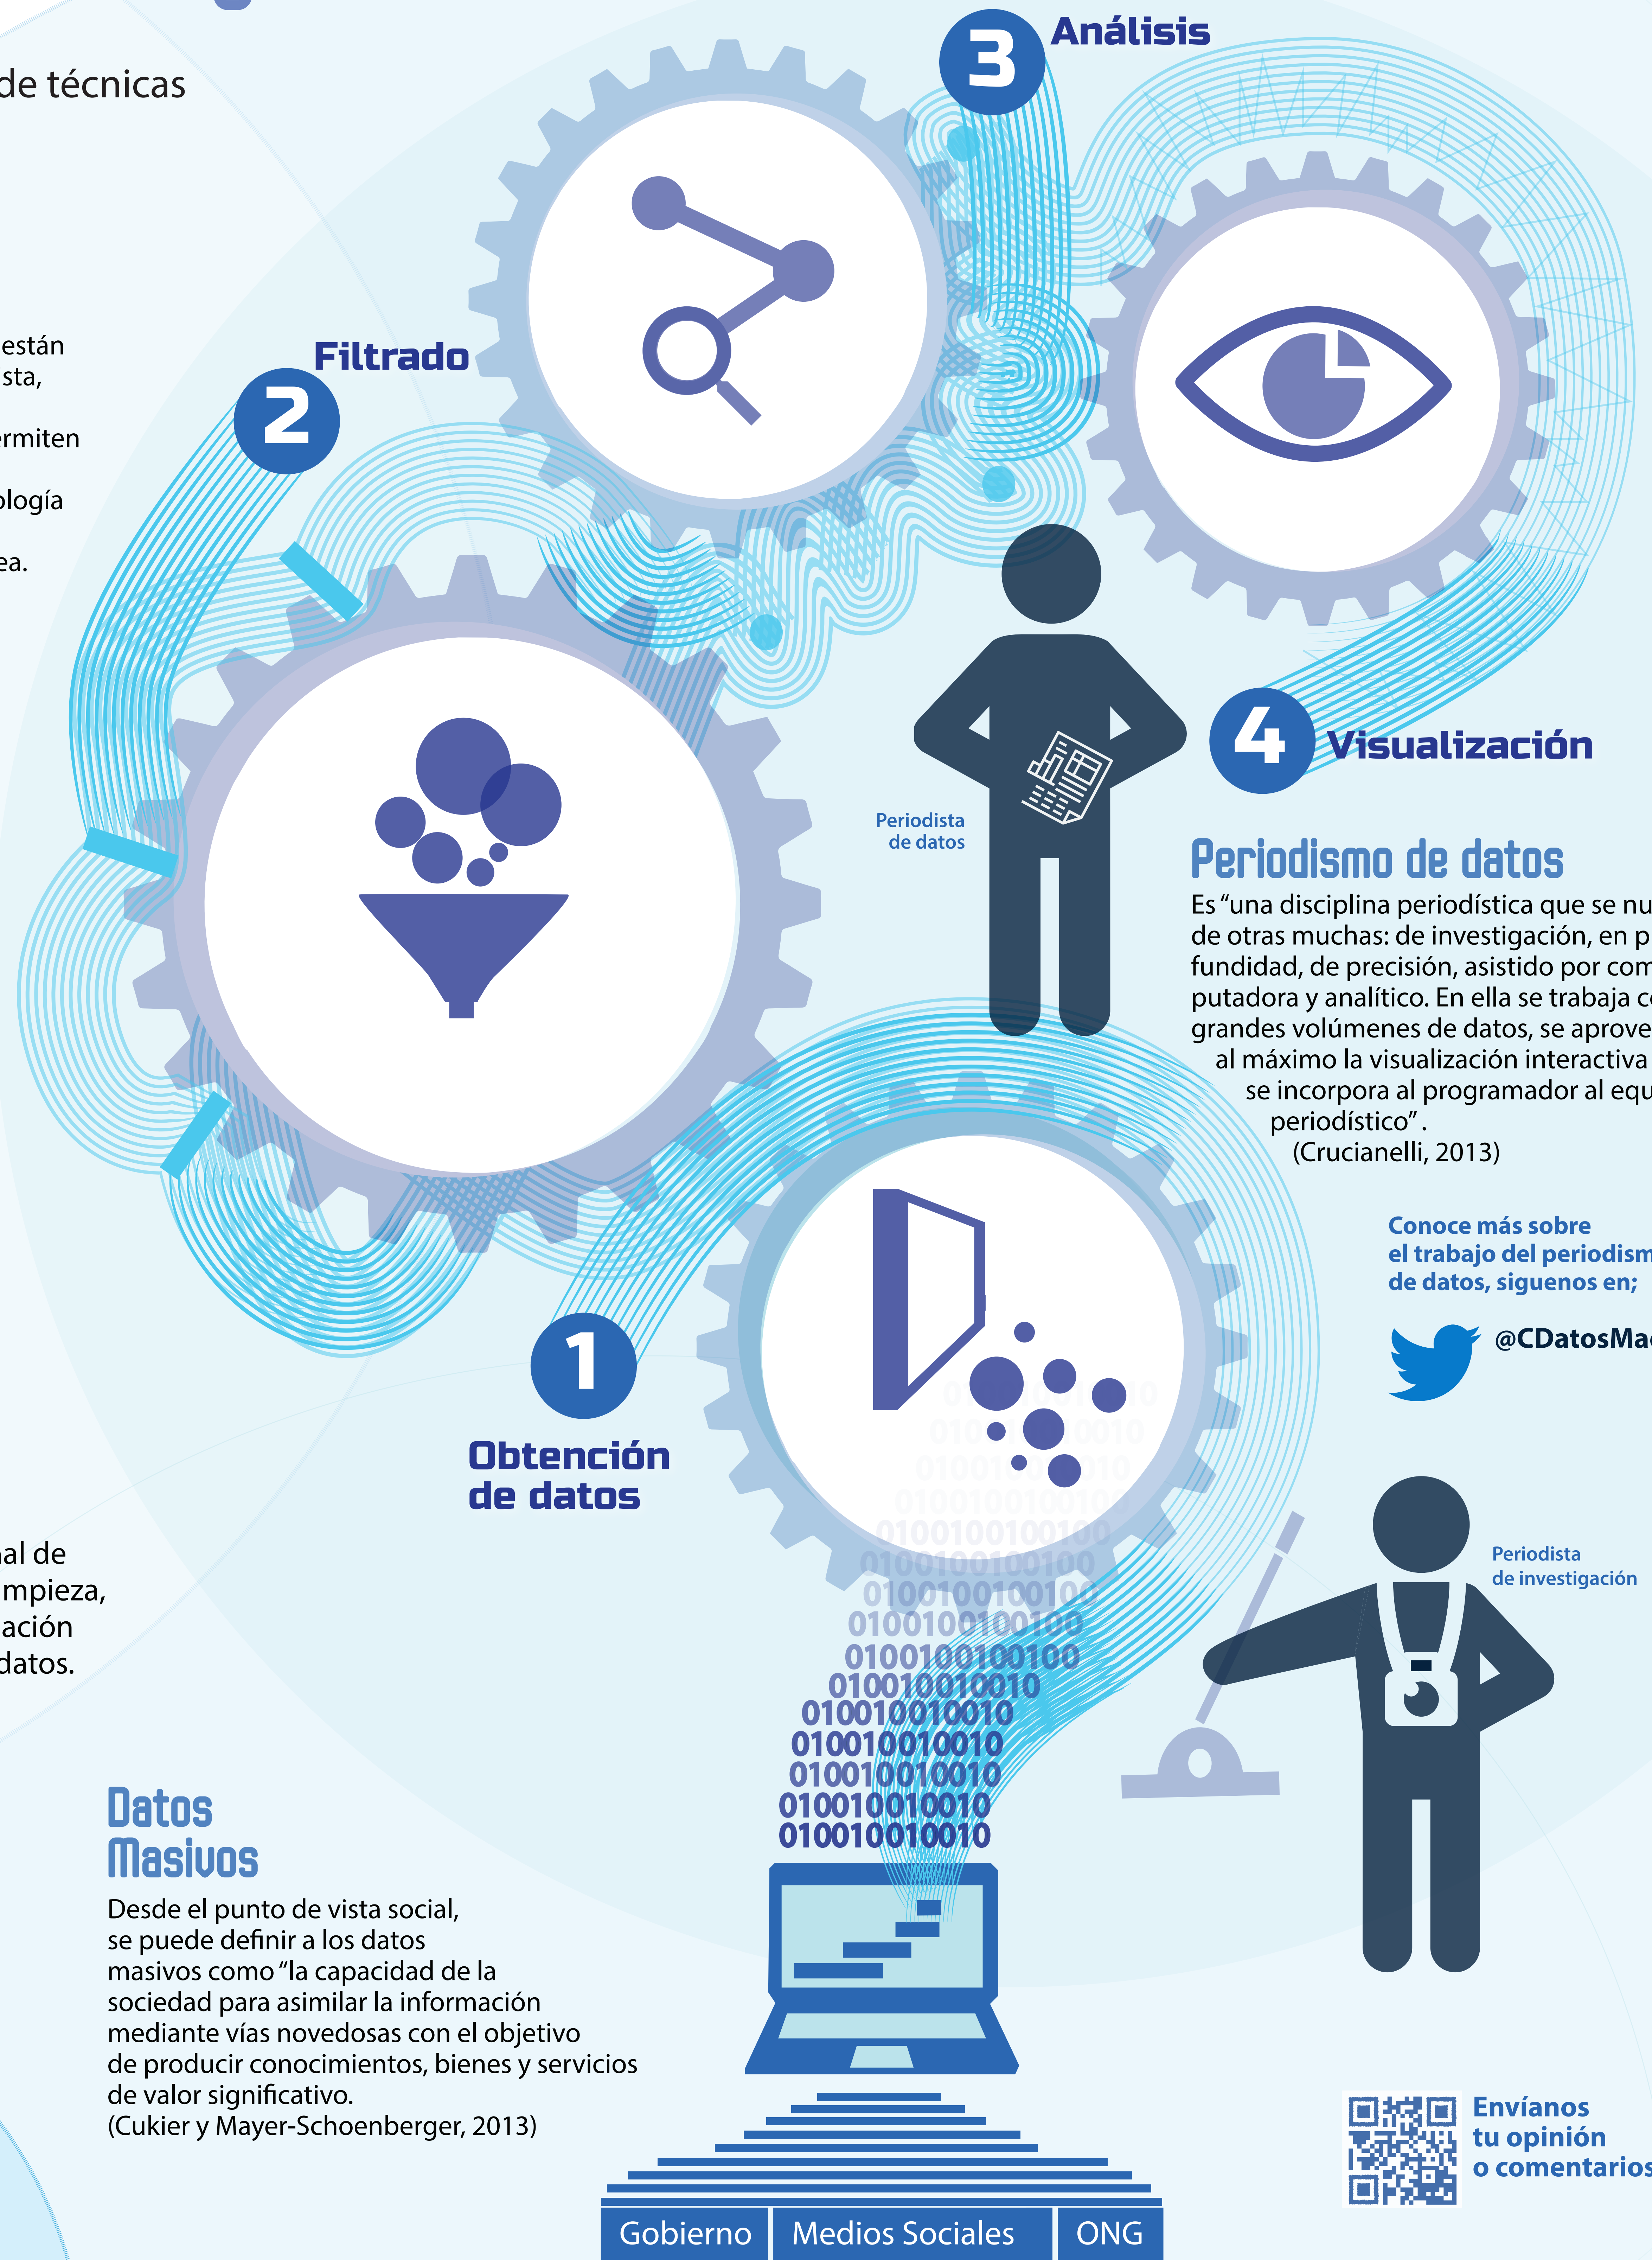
de técnicas

están
sta,

rmiten

ología

ea.

3 Análisis

2 Filtrado

4 Visualización

Periodista de datos

Periodismo de datos
Es "una disciplina periodística que se nu de otras muchas: de investigación, en p fundidad, de precisión, asistido por com putadora y analítico. En ella se trabaja c grandes volúmenes de datos, se aprove al máximo la visualización interactiva se incorpora al programador al equ periodístico".
(Crucianelli, 2013)

Conoce más sobre el trabajo del periodism de datos, siguenos en;

@CDatosMa

1 Obtención de datos

0100100100
0100100100100
0100100100100
0100100100100
0100100100100
0100100100100
0100100100100
010010010010
010010010010
010010010010
010010010010
010010010010
010010010010

Periodista de investigación

al de
mpieza,
ación
datos.

Datos Masivos
Desde el punto de vista social, se puede definir a los datos masivos como "la capacidad de la sociedad para asimilar la información mediante vías novedosas con el objetivo de producir conocimientos, bienes y servicios de valor significativo.
(Cukier y Mayer-Schoenberger, 2013)

Envíanos tu opinión o comentarios

Gobierno | Medios Sociales | ONG